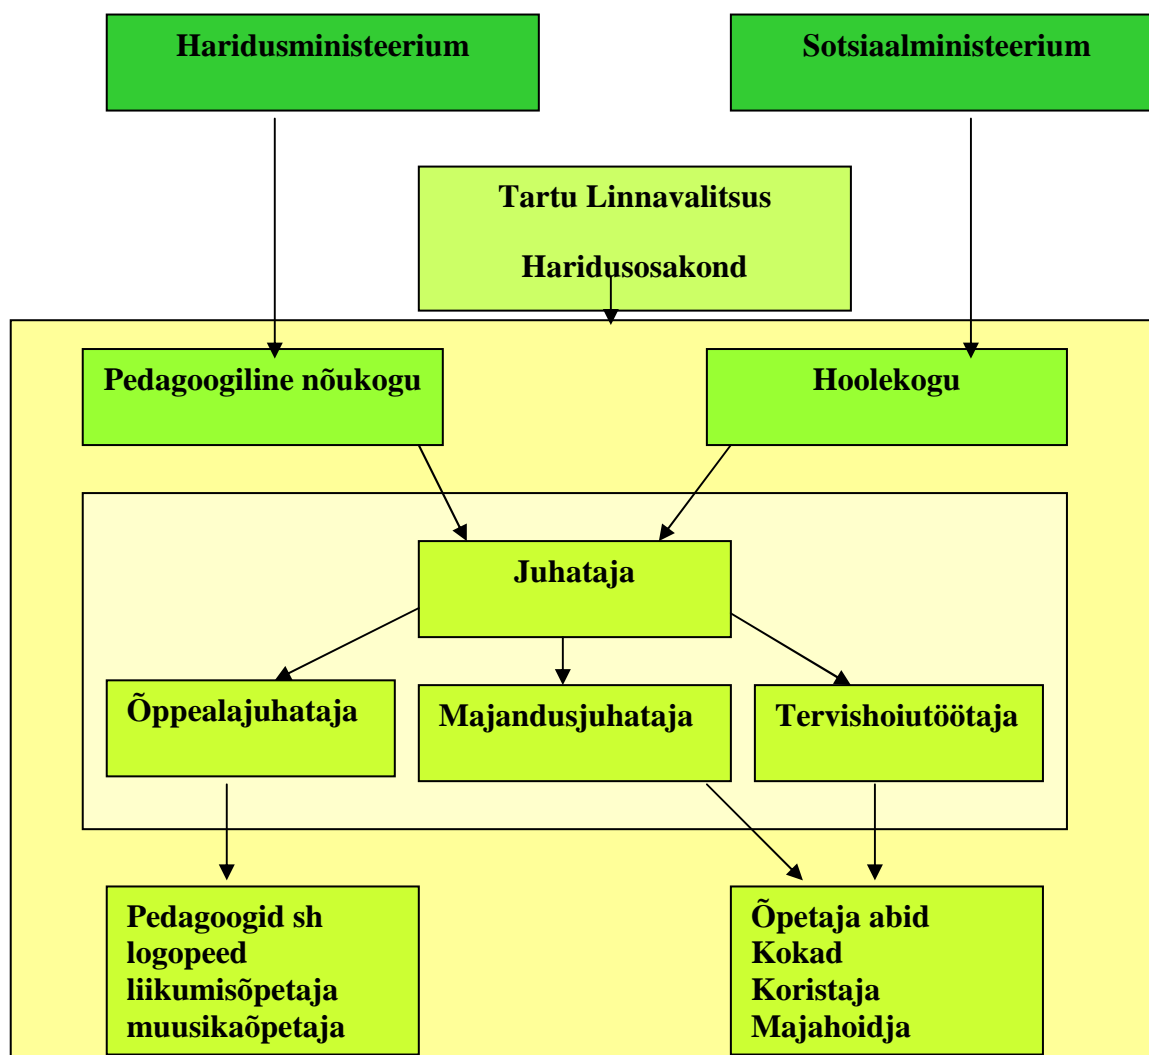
Haridusministeerium

Sotsiaalministeerium

Tartu Linnavalitsus

Haridusosakond

Pedagoogiline nõukogu

Hoolekogu

Juhataja

Õppealajuhataja

Majandusjuhataja

Tervishoiutöötaja

Pedagoogid sh
logopeed
liikumisõpetaja
muusikaõpetaja

Õpetaja abid
Kokad
Koristaja
Majahoidja